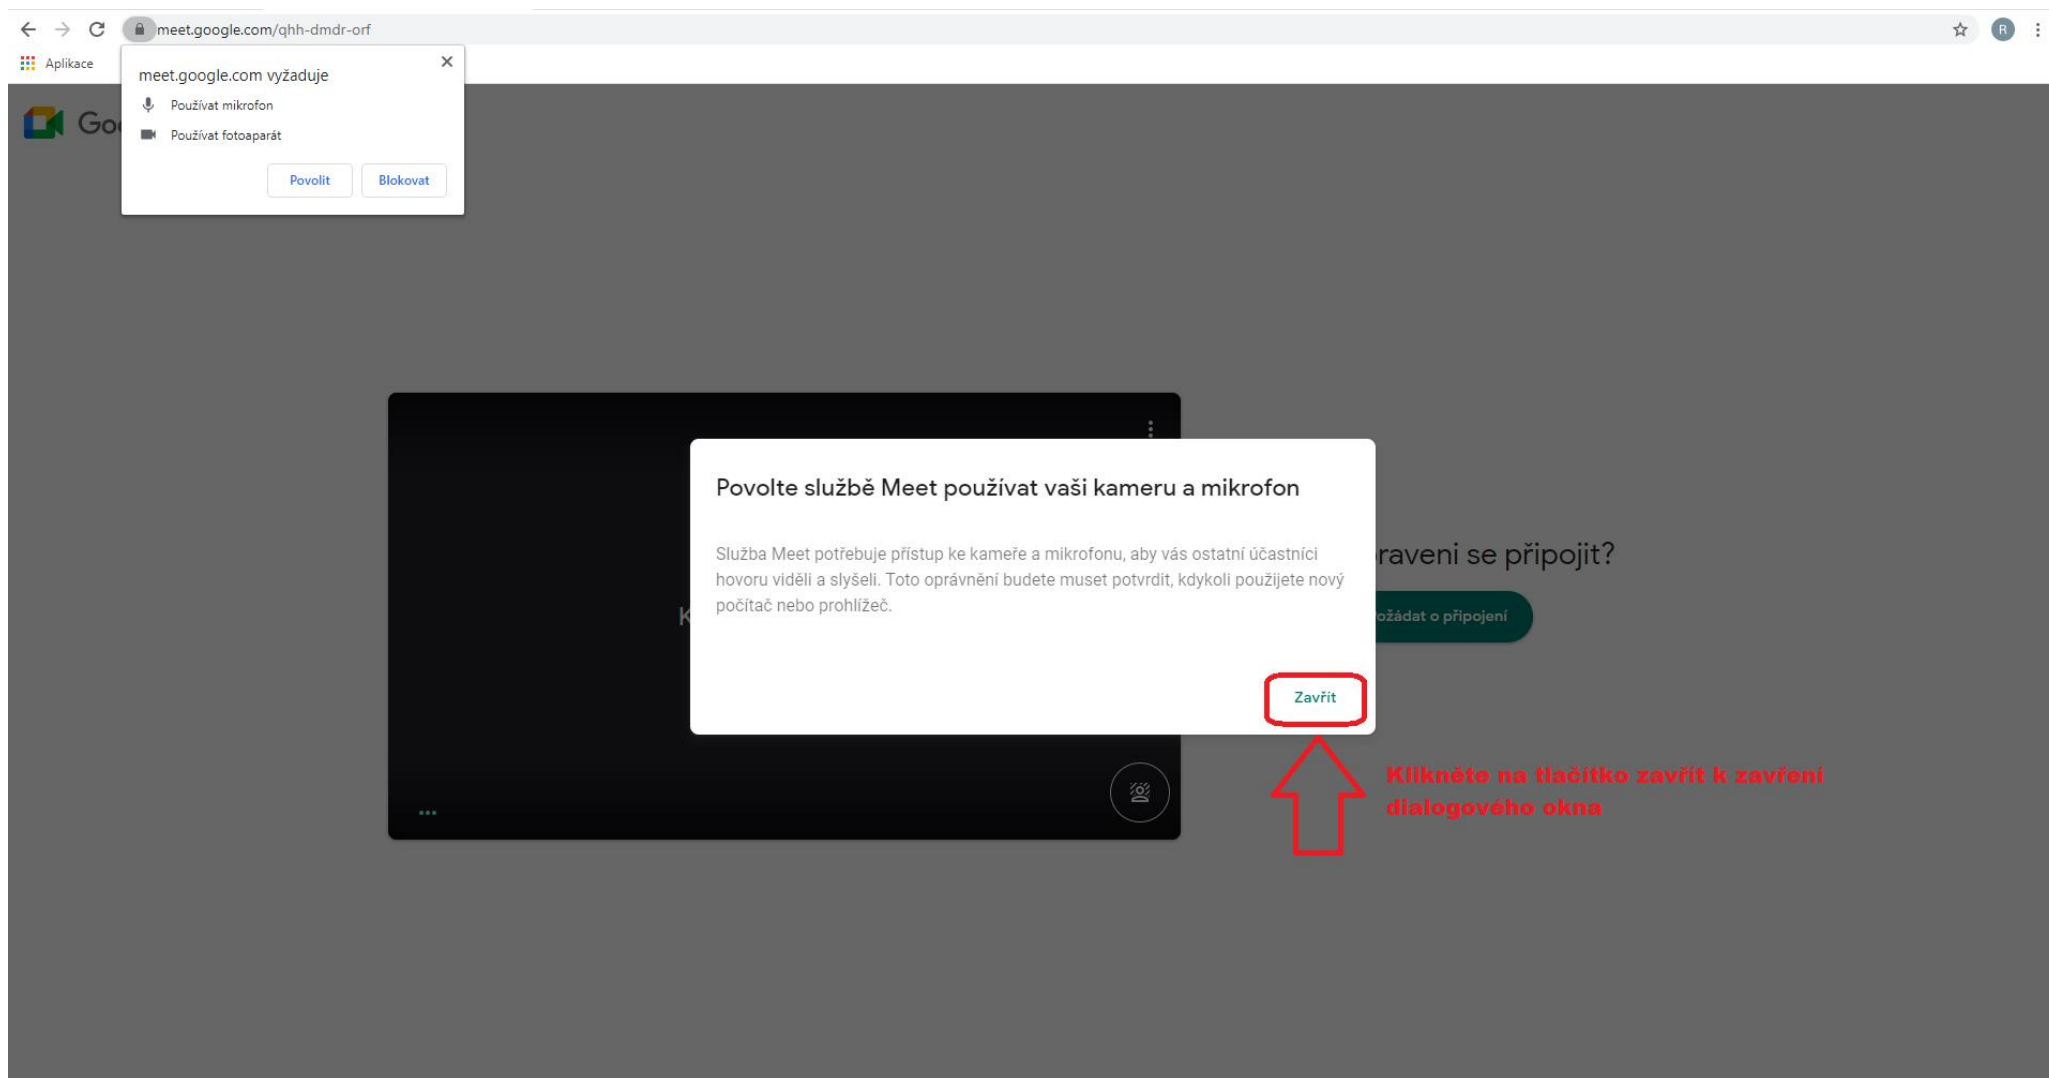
meet.google.com/qhh-dmdr-orf

R

Aplikace

meet.google.com vyžaduje

Používat mikrofon

Používat fotoaparát

Povolit

Blokovat

Go

K

Povolte službě Meet používat vaši kameru a mikrofon

Služba Meet potřebuje přístup ke kameře a mikrofonu, aby vás ostatní účastníci hovoru viděli a slyšeli. Toto oprávnění budete muset potvrdit, kdykoli použijete nový počítač nebo prohlížeč.

Zavřít

raveni se připojit?

ožádat o připojení

Klikněte na tlačítko zavřít k zavření dialogového okna